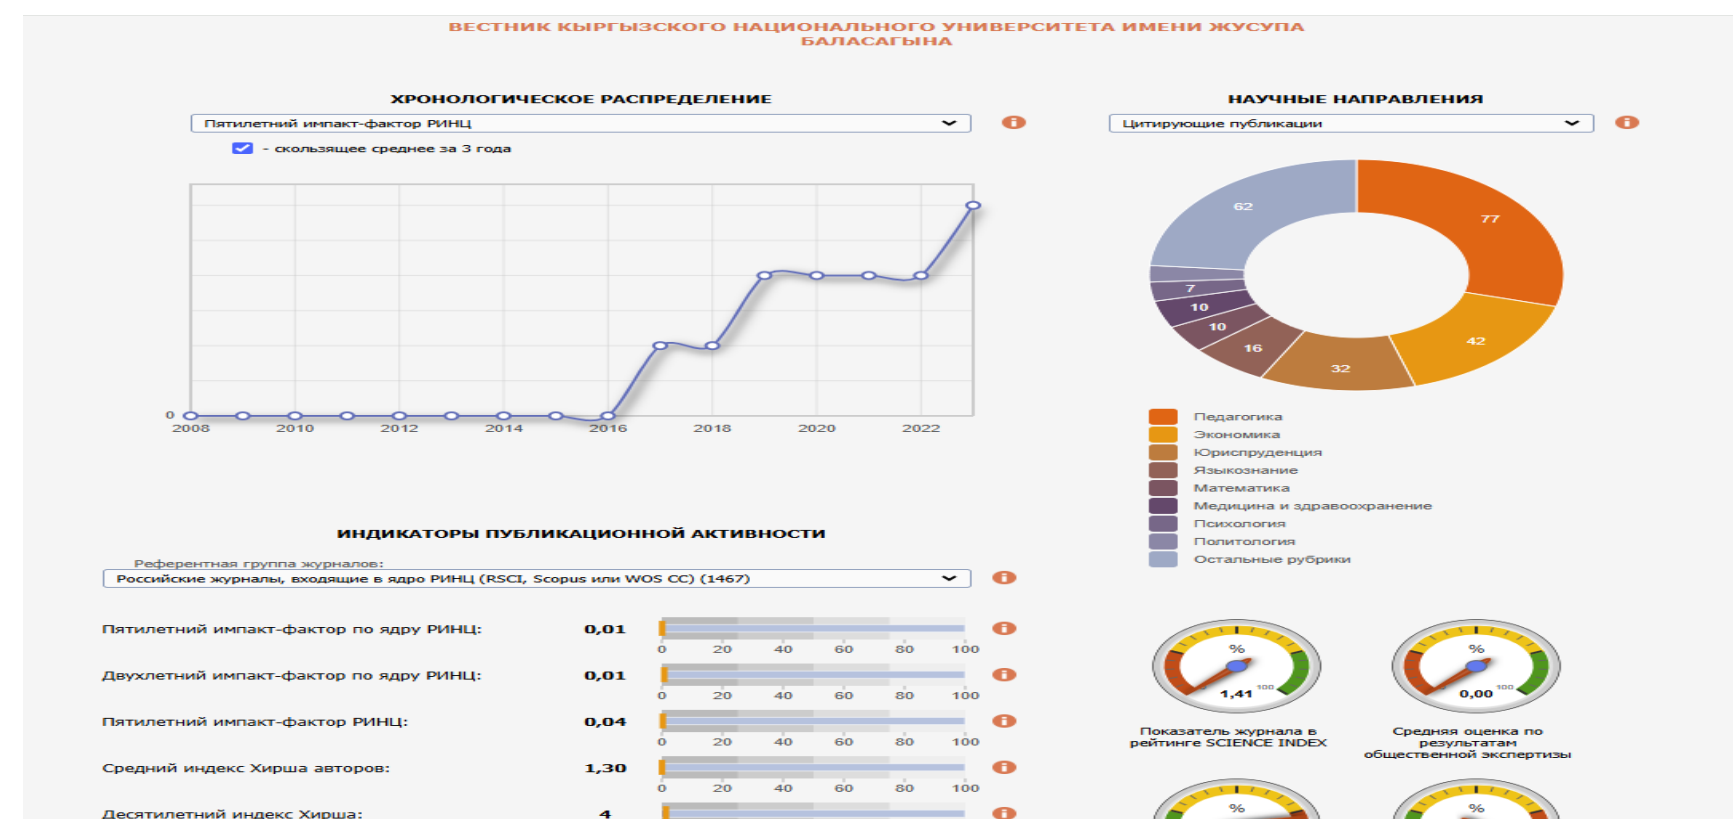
ВЕСТНИК КЫРГЫЗСКОГО НАЦИОНАЛЬНОГО УНИВЕРСИТЕТА ИМЕНИ ЖУСУПА БАЛАСАГЫНА

ХРОНОЛОГИЧЕСКОЕ РАСПРЕДЕЛЕНИЕ

Пятилетний импакт-фактор РИНЦ

- скользящее среднее за 3 года

0
2008 2010 2012 2014 2016 2018 2020 2022

НАУЧНЫЕ НАПРАВЛЕНИЯ

Цитирующие публикации

62 77 42 32 16 10 10 7

Педагогика
Экономика
Юриспруденция
Языкознание
Математика
Медицина и здравоохранение
Психология
Политология
Остальные рубрики

ИНДИКАТОРЫ ПУБЛИКАЦИОННОЙ АКТИВНОСТИ

Референтная группа журналов:
Российские журналы, входящие в ядро РИНЦ (RSCI, Scopus или WOS CC) (1467)

| | | |
|---|---|---|
| Пятилетний импакт-фактор по ядру РИНЦ: | 0,01 | 0 20 40 60 80 100 |
| Двухлетний импакт-фактор по ядру РИНЦ: | 0,01 | 0 20 40 60 80 100 |
| Пятилетний импакт-фактор РИНЦ: | 0,04 | 0 20 40 60 80 100 |
| Средний индекс Хирша авторов: | 1,30 | 0 20 40 60 80 100 |
| Десятилетний индекс Хирша: | 4 | |

%
1,41
100
Показатель журнала в рейтинге SCIENCE INDEX

%
0,00
100
Средняя оценка по результатам общественной экспертизы

%
%